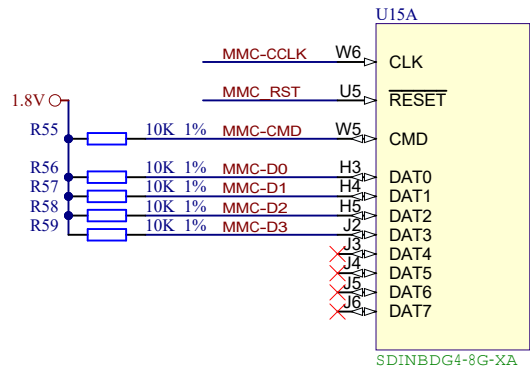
U15A

MMC-CCLK W6 CLK

MMC_RST U5 $\overline{RESET}$

1.8V

R55 10K 1% MMC-CMD W5 CMD

R56 10K 1% MMC-D0 H3 DAT0

R57 10K 1% MMC-D1 H4 DAT1

R58 10K 1% MMC-D2 H5 DAT2

R59 10K 1% MMC-D3 J2 DAT3

J3 DAT4

J4 DAT5

J5 DAT6

J6 DAT7

SDINBDG4-8G-XA